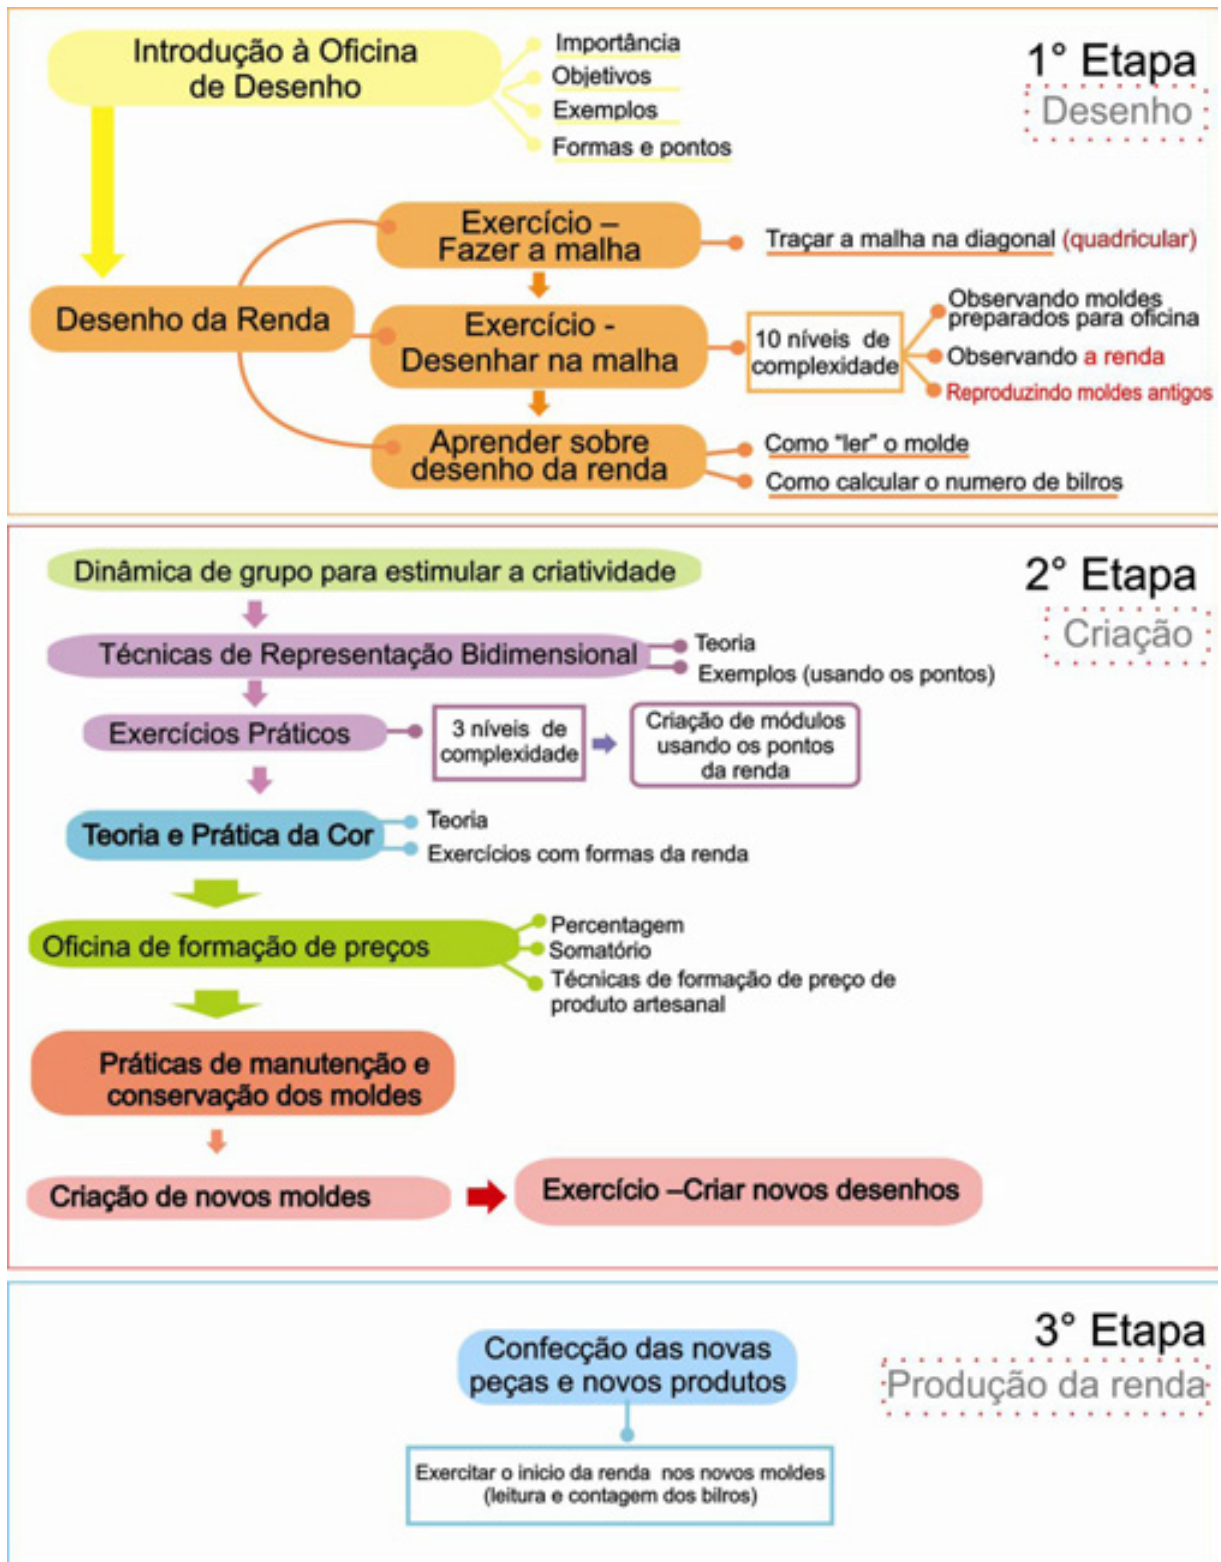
1° Etapa
Desenho

Introdução à Oficina de Desenho

Importância
Objetivos
Exemplos
Formas e pontos

Desenho da Renda

Exercício – Fazer a malha
Traçar a malha na diagonal (quadricular)

Exercício - Desenhar na malha
10 níveis de complexidade
Observando moldes preparados para oficina
Observando a renda
Reproduzindo moldes antigos

Aprender sobre desenho da renda
Como "ler" o molde
Como calcular o numero de bilros

2° Etapa
Criação

Dinâmica de grupo para estimular a criatividade

Técnicas de Representação Bidimensional
Teoria
Exemplos (usando os pontos)

Exercícios Práticos
3 níveis de complexidade
Criação de módulos usando os pontos da renda

Teoria e Prática da Cor
Teoria
Exercícios com formas da renda

Oficina de formação de preços
Percentagem
Somatório
Técnicas de formação de preço de produto artesanal

Práticas de manutenção e conservação dos moldes

Criação de novos moldes
Exercício –Criar novos desenhos

3° Etapa
Produção da renda

Confecção das novas peças e novos produtos

Exercitar o inicio da renda nos novos moldes (leitura e contagem dos bilros)